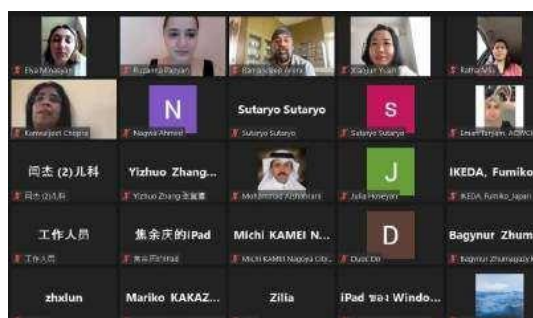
Eka Moharjan
Ruzanna Paryan
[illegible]
Xiaoyun Yuan
Fatma Aly
Kanwaljeet Chopra
N
Nagwa Ahmed
Sutaryo Sutaryo
Sutaryo Sutaryo
S
Sutaryo Sutaryo
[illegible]
同杰 (2)儿科
同杰 (2)儿科
Yizhuo Zhang...
Yizhuo Zhang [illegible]
Mohammad Alshehhi
J
Julia Honeyan
IKEDA, Fumiko
IKEDA, Fumiko_Japan
工作人员
工作人员
焦余庆的iPad
焦余庆的iPad
Michi KAMEI N...
Michi KAMEI Nagoya City...
D
Duc Do
Bagynur Zhum...
Bagynur Zhumagaly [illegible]
zhxlun
Mariko KAKAZ...
Zilia
iPad ของ Windo...